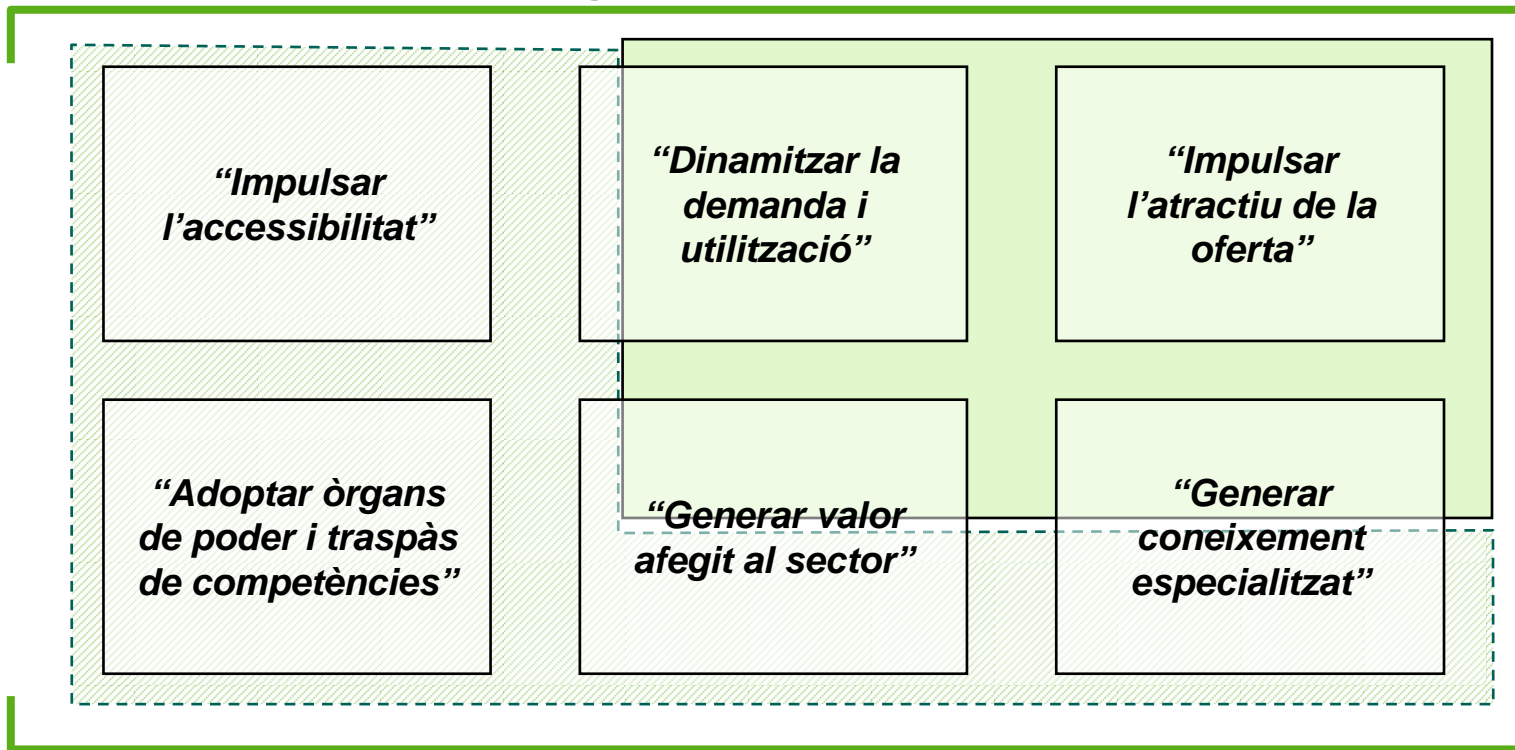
“Impulsar l’accessibilitat”

“Dinamitzar la demanda i utilització”

“Impulsar l’atractiu de la oferta”

“Adoptar òrgans de poder i traspàs de competències”

“Generar valor afegit al sector”

“Generar coneixement especialitzat”